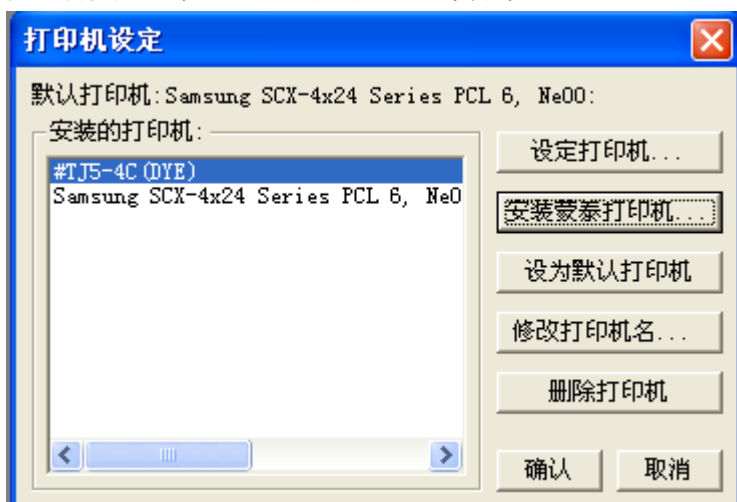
打印机设定

默认打印机:Samsung SCX-4x24 Series PCL 6, Ne00:

安装的打印机:

#TJ5-4C(DYE)
Samsung SCX-4x24 Series PCL 6, Ne0

设定打印机...

安装蒙泰打印机...

设为默认打印机

修改打印机名...

删除打印机

确认

取消